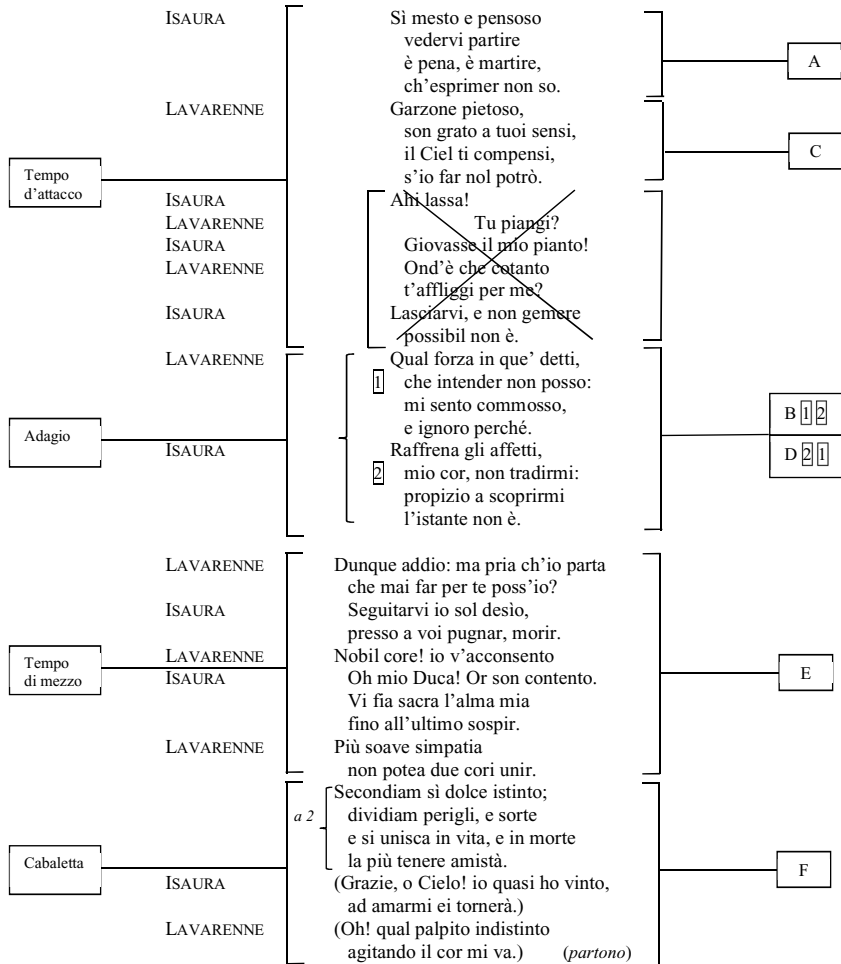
Isaura
Sì mesto e pensoso vedervi partire è pena, è martire, ch'esprimer non so.

A

Lavarenne
Garzone pietoso, son grato a tuoi sensi, il Ciel ti compensi, s'io far nol potrò.

C

Tempo d'attacco

Isaura
Ahi lassa!
Lavarenne
Tu piangi?
Isaura
Giovasse il mio pianto!
Lavarenne
Ond'è che cotanto t'affliggi per me?
Isaura
Lasciarvi, e non gemere possibil non è.

Lavarenne
1
Qual forza in que' detti, che intender non posso: mi sento commosso, e ignoro perché.

Adagio

Isaura
2
Raffrena gli affetti, mio cor, non tradirmi: propizio a scoprirmi l'istante non è.

B 1 2
D 2 1

Lavarenne
Dunque addio: ma pria ch'io parta che mai far per te poss'io?
Isaura
Seguitarvi io sol desìo, presso a voi pugnar, morir.
Tempo di mezzo
Lavarenne
Nobil core! io v'acconsento
Isaura
Oh mio Duca! Or son contento. Vi fia sacra l'alma mia fino all'ultimo sospir.
Lavarenne
Più soave simpatia non potea due cori unir.

E

a 2
Secondiam sì dolce istinto; dividiam perigli, e sorte e si unisca in vita, e in morte la più tenere amistà.
Cabaletta
Isaura
(Grazie, o Cielo! io quasi ho vinto, ad amarmi ei tornerà.)
Lavarenne
(Oh! qual palpito indistinto agitando il cor mi va.) (partono)

F